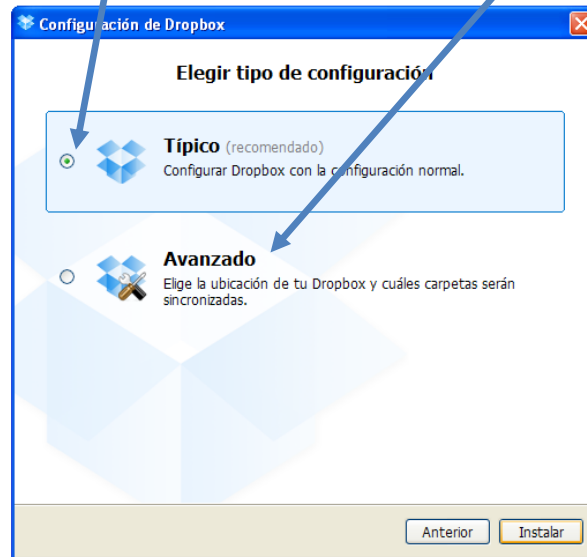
Configuración de Dropbox

Elegir tipo de configuración

Típico (recomendado)
Configurar Dropbox con la configuración normal.

Avanzado
Elige la ubicación de tu Dropbox y cuáles carpetas serán sincronizadas.

Anterior Instalar